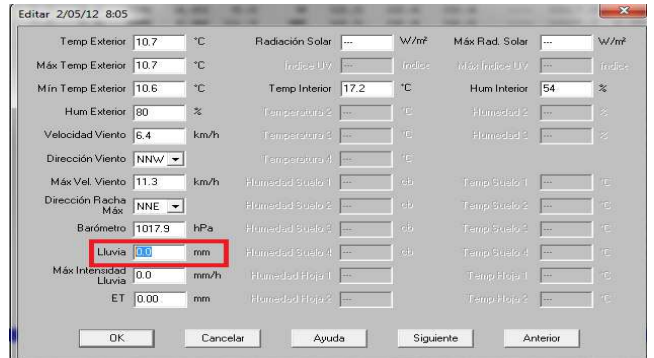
Editar 2/05/12 8:05

Temp Exterior 10.7 °C
Máx Temp Exterior 10.7 °C
Mín Temp Exterior 10.6 °C
Hum Exterior 80 %
Velocidad Viento 6.4 km/h
Dirección Viento NNW
Máx Vel. Viento 11.3 km/h
Dirección Racha Máx NNE
Barómetro 1017.9 hPa
Lluvia 0.0 mm
Máx Intensidad Lluvia 0.0 mm/h
ET 0.00 mm

Radiación Solar --- W/m²
Indice UV --- Indice
Temp Interior 17.2 °C
Temperatura 2 --- °C
Temperatura 3 --- °C
Temperatura 4 --- °C
Humedad Suelo 1 --- cb
Humedad Suelo 2 --- cb
Humedad Suelo 3 --- cb
Humedad Suelo 4 --- cb
Humedad Hoja 1 ---
Humedad Hoja 2 ---

Máx Rad. Solar --- W/m²
Máx Indice UV --- Indice
Hum Interior 54 %
Humedad 2 --- %
Humedad 3 --- %
Temp Suelo 1 --- °C
Temp Suelo 2 --- °C
Temp Suelo 3 --- °C
Temp Suelo 4 --- °C
Temp Hoja 1 --- °C
Temp Hoja 2 --- °C

OK Cancelar Ayuda Siguiente Anterior